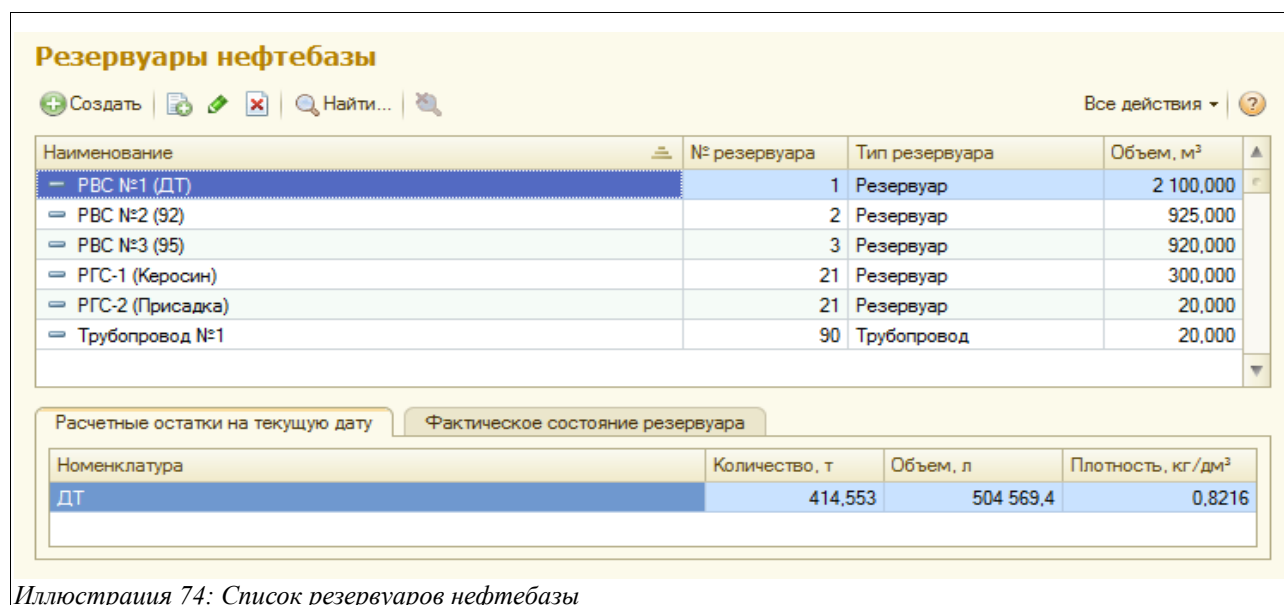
Резервуары нефтебазы

Создать | Найти... | Все действия ▾ | ?

| Наименование | № резервуара | Тип резервуара | Объем, м³ |
|---|---|---|---|
| РВС №1 (ДТ) | 1 | Резервуар | 2 100,000 |
| РВС №2 (92) | 2 | Резервуар | 925,000 |
| РВС №3 (95) | 3 | Резервуар | 920,000 |
| РГС-1 (Керосин) | 21 | Резервуар | 300,000 |
| РГС-2 (Присадка) | 21 | Резервуар | 20,000 |
| Трубопровод №1 | 90 | Трубопровод | 20,000 |

Расчетные остатки на текущую дату | Фактическое состояние резервуара

| Номенклатура | Количество, т | Объем, л | Плотность, кг/дм³ |
|---|---|---|---|
| ДТ | 414,553 | 504 569,4 | 0,8216 |

Иллюстрация 74: Список резервуаров нефтебазы